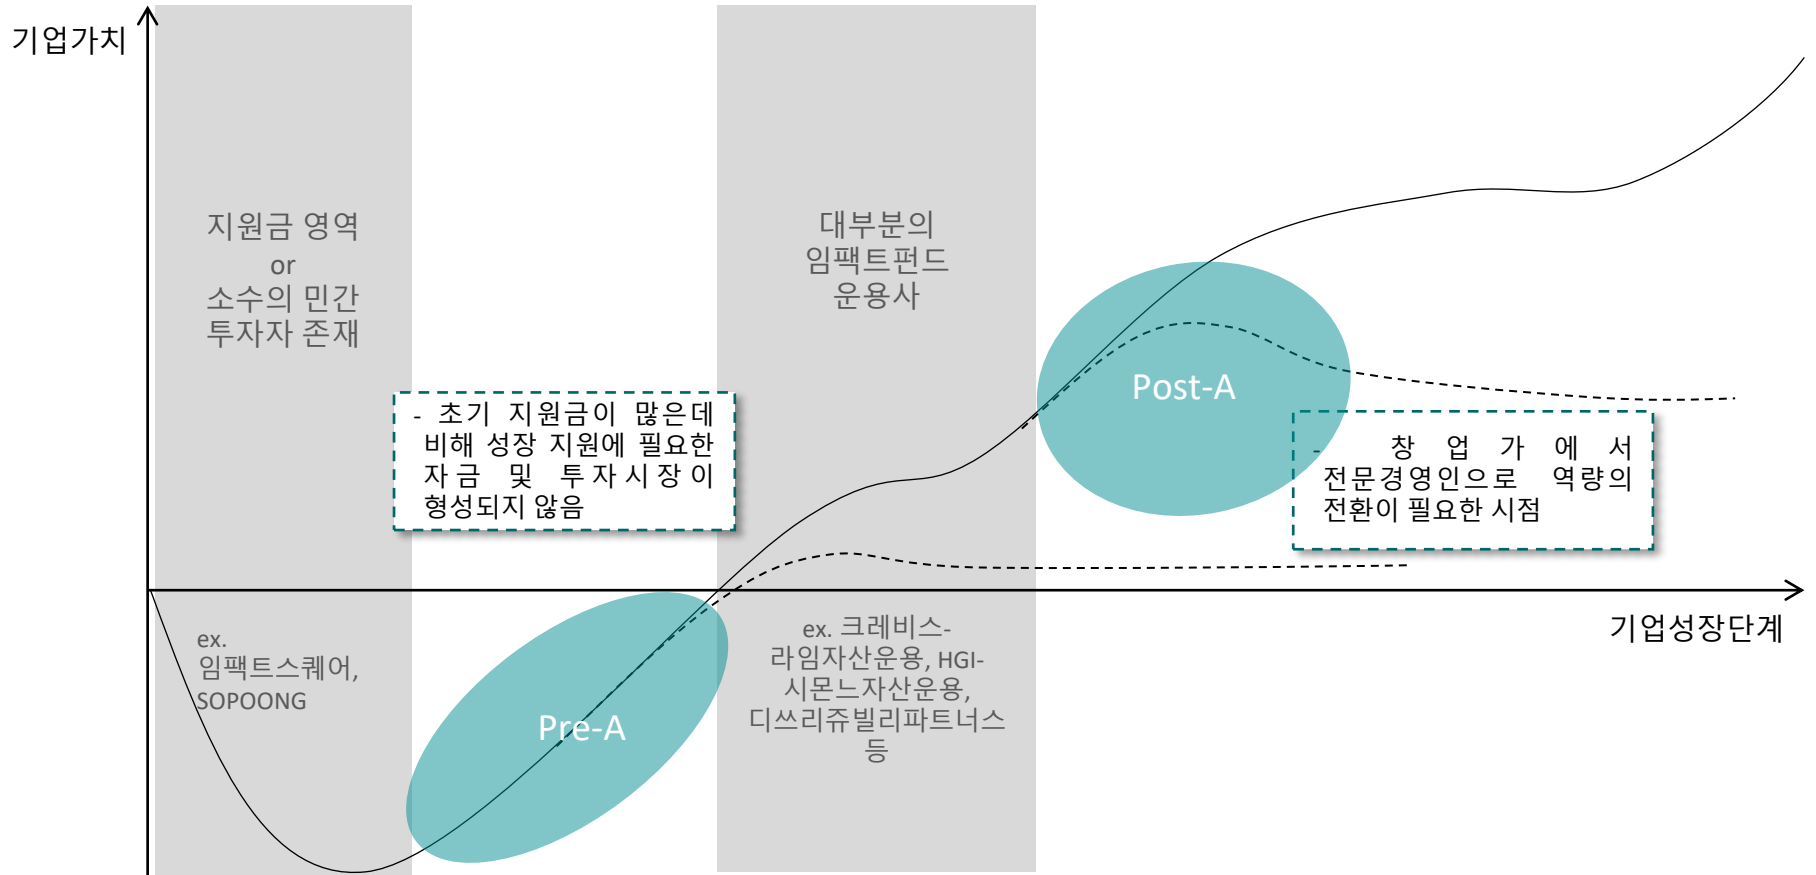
기업가치

지원금 영역
or
소수의 민간
투자자 존재

대부분의
임팩트펀드
운용사

- 초기 지원금이 많은데 비해 성장 지원에 필요한 자금 및 투자시장이 형성되지 않음

Post-A

- 창업가에서 전문경영인으로 역량의 전환이 필요한 시점

기업성장단계

ex.
임팩트스퀘어,
SOPOONG

Pre-A

ex. 크레비스-
라임자산운용, HGI-
시몬느자산운용,
디쓰리쥬빌리파트너스
등